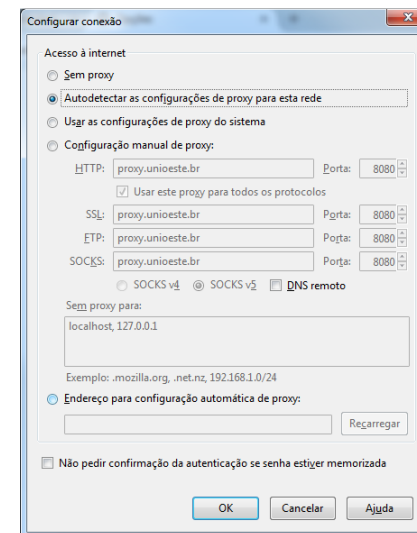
Configurar conexão

Acesso à internet

Sem proxy

Autodetectar as configurações de proxy para esta rede

Usar as configurações de proxy do sistema

Configuração manual de proxy:

HTTP: proxy.unioeste.br Porta: 8080

Usar este proxy para todos os protocolos

SSL: proxy.unioeste.br Porta: 8080

FTP: proxy.unioeste.br Porta: 8080

SOCKS: proxy.unioeste.br Porta: 8080

SOCKS v4 SOCKS v5 DNS remoto

Sem proxy para:

localhost, 127.0.0.1

Exemplo: .mozilla.org, .net.nz, 192.168.1.0/24

Endereço para configuração automática de proxy:

Recarregar

Não pedir confirmação da autenticação se senha estiver memorizada

OK Cancelar Ajuda